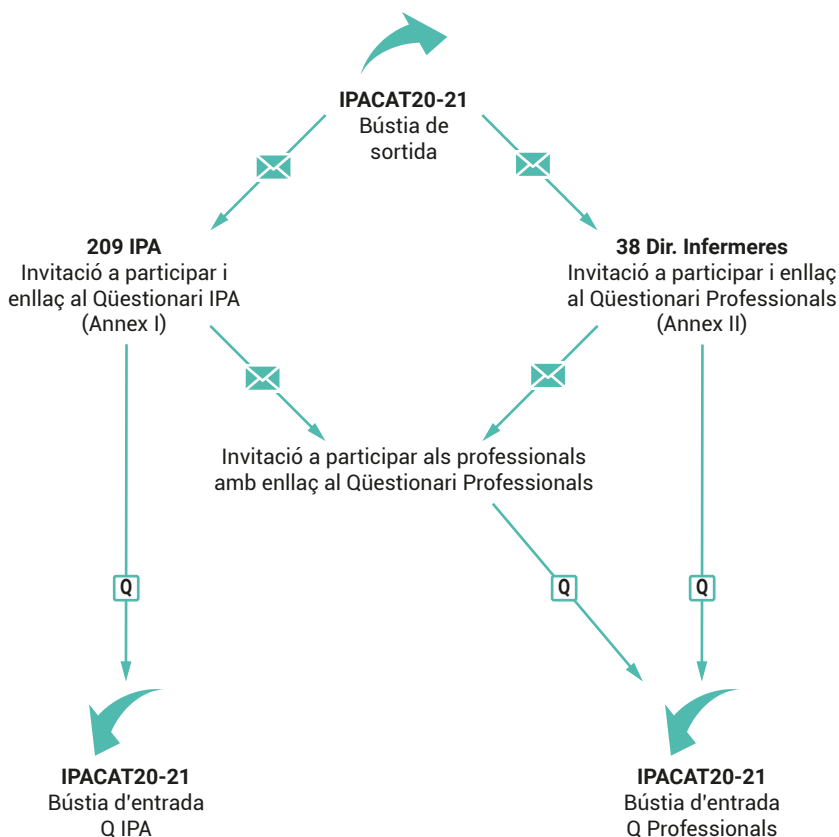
**IPACAT20-21**
Bústia de sortida

**209 IPA**
Invitació a participar i enllaç al Qüestionari IPA (Annex I)

**38 Dir. Infermeres**
Invitació a participar i enllaç al Qüestionari Professionals (Annex II)

Invitació a participar als professionals amb enllaç al Qüestionari Professionals

Q

Q

Q

**IPACAT20-21**
Bústia d'entrada
Q IPA

**IPACAT20-21**
Bústia d'entrada
Q Professionals